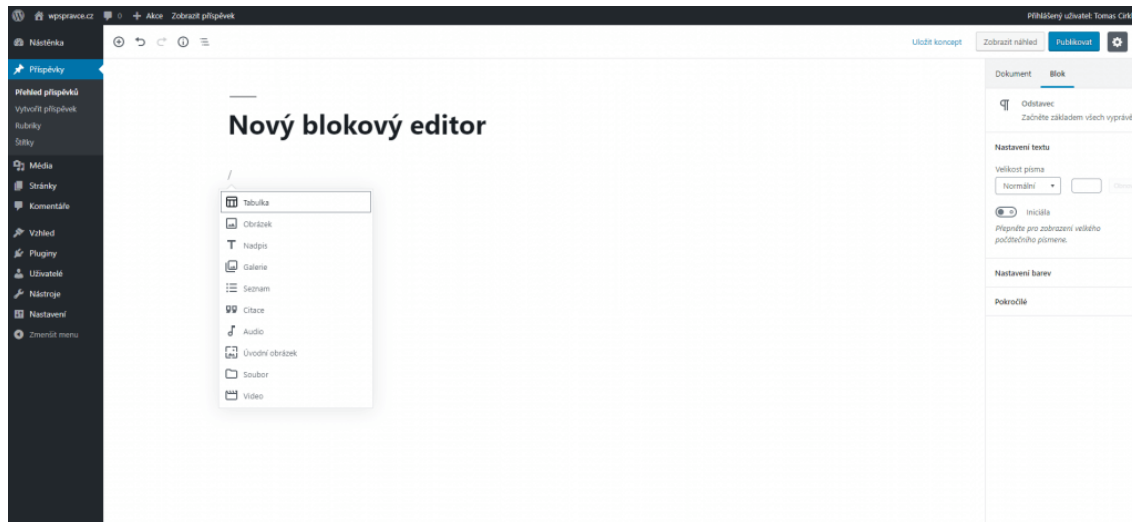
wpspravce.cz 0 + Akce Zobrazit příspěvek

Přihlášený uživatel: Tomas Cirk

Nástěnka
Příspěvky
Přehled příspěvků
Vytvořit příspěvek
Rubriky
Štítky
Média
Stránky
Komentáře
Vzhled
Pluginy
Uživatelé
Nástroje
Nastavení
Zmenšit menu

Uložit koncept
Zobrazit náhled
Publikovat

Nový blokový editor

/

Tabulka
Obrázek
Nadpis
Galerie
Seznam
Citace
Audio
Úvodní obrázek
Soubor
Video

Dokument
Blok

Odstavec
Začněte základem všech vyprávě

Nastavení textu
Velikost písma
Normální
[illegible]
Iniciála
Přepněte pro zobrazení velkého počátečního písmene.

Nastavení barev

Pokročilé